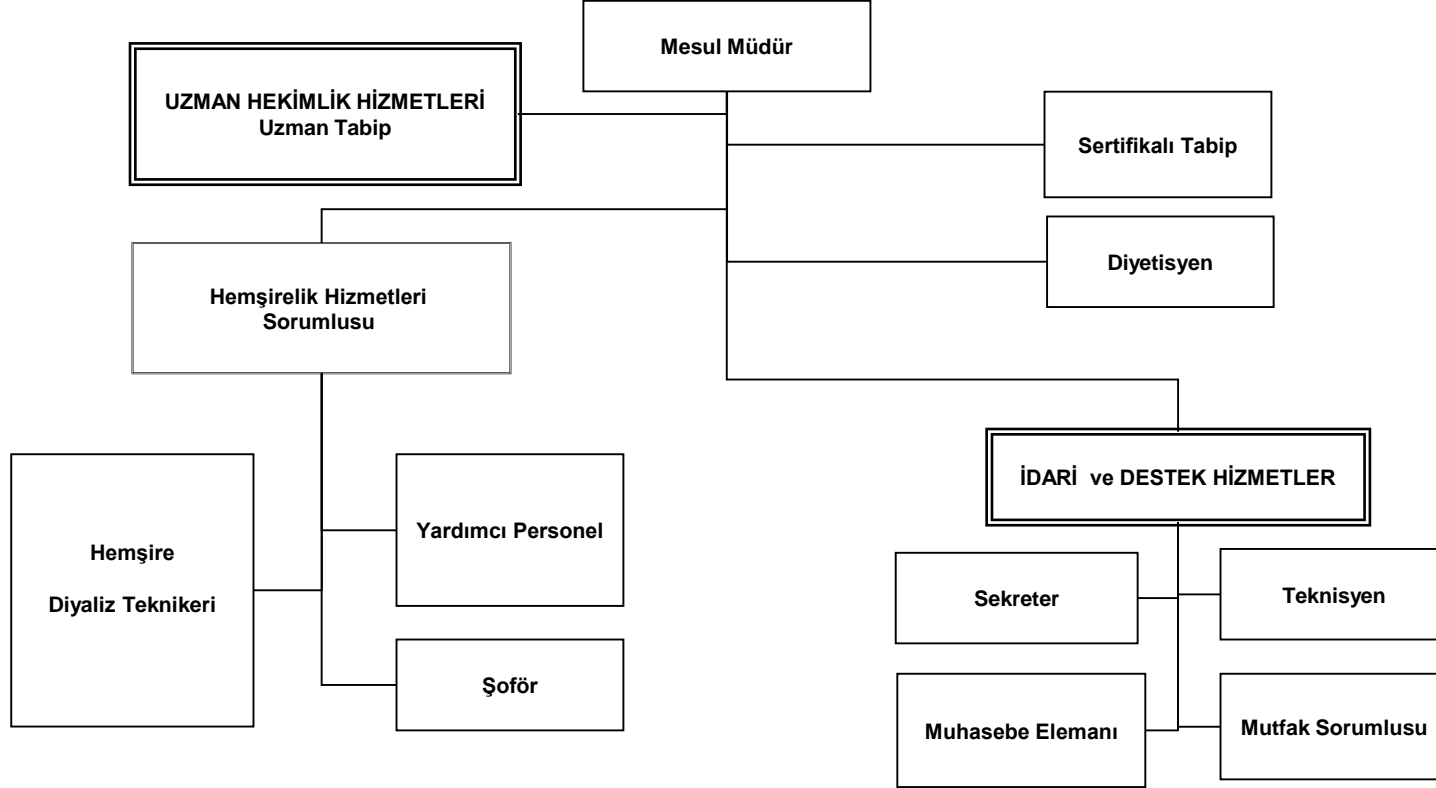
Mesul Müdür

UZMAN HEKİMLİK HİZMETLERİ
Uzman Tabip

Sertifikalı Tabip

Diyetisyen

Hemşirelik Hizmetleri Sorumlusu

Hemşire

Diyaliz Teknikeri

Yardımcı Personel

Şoför

İDARİ ve DESTEK HİZMETLER

Sekreter

Teknisyen

Muhasebe Elemanı

Mutfak Sorumlusu